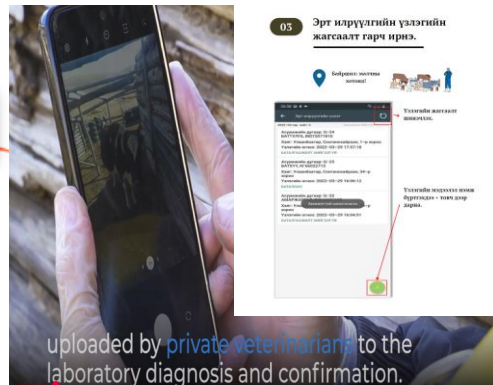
03

Эрт илрүүлгийн үзлэгийн жагсаалт гарч ирнэ.

Байршил: малчны хотонд

Үзлэгийн жагсаалт шинэчлэх.

Үзлэгийн мэдээллээ шинэ бүртгэхдээ + товч дээр дарна.

uploaded by private veterinarians to the laboratory diagnosis and confirmation.